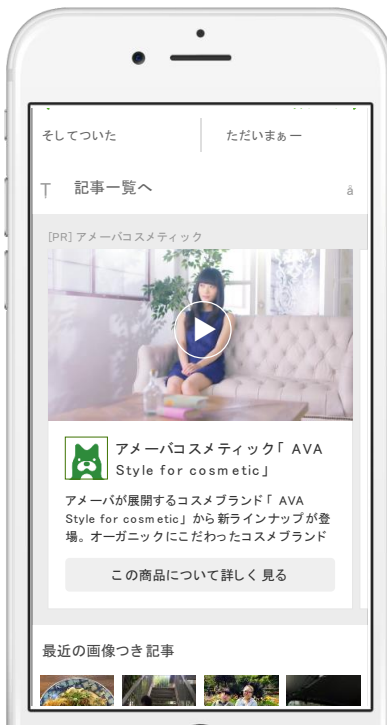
そしてついた

ただいまぁー

T 記事一覧へ á

[PR] アメーバコスメティック

アメーバコスメティック「AVA Style for cosmetic」

アメーバが展開するコスメブランド「AVA Style for cosmetic」から新ラインナップが登場。オーガニックにこだわったコスメブランド

この商品について詳しく見る

最近の画像つき記事